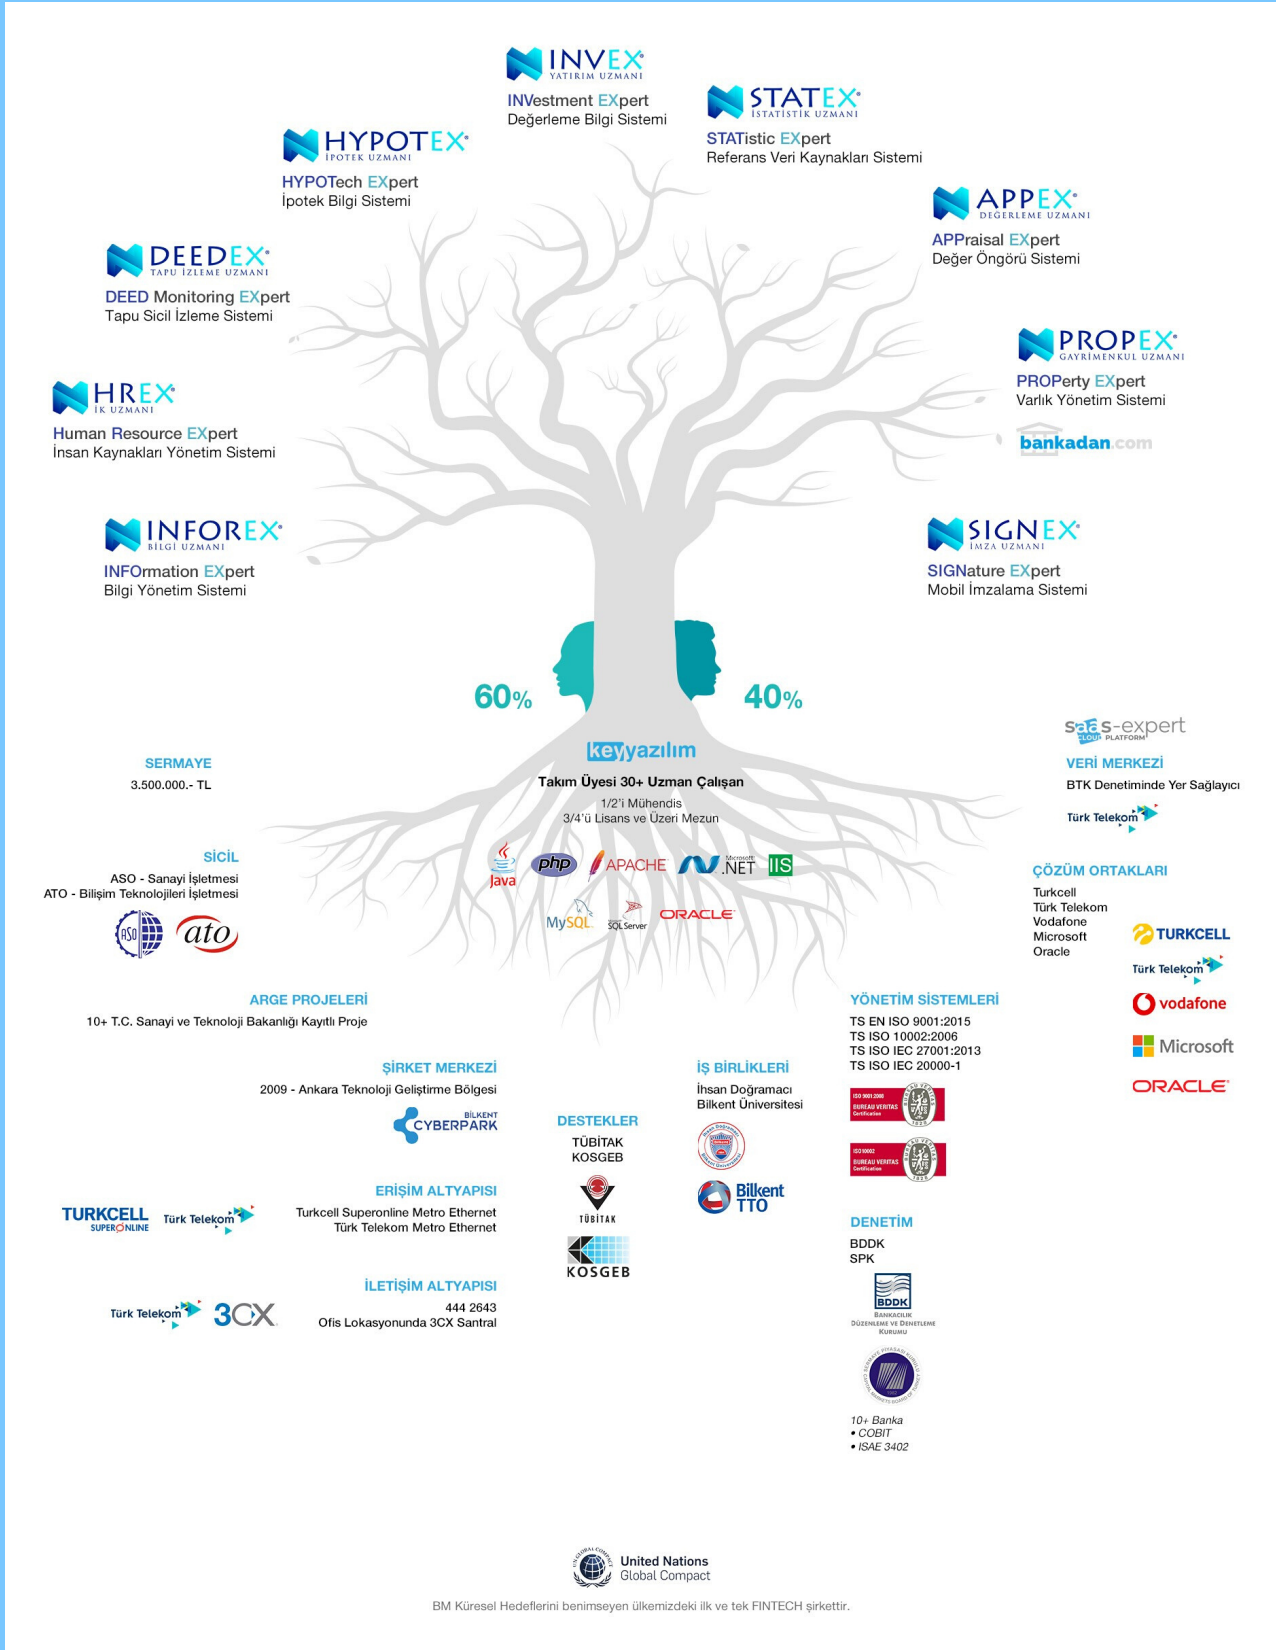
INVEX
YATIRIM UZMANI
INVestment EXpert
Değerleme Bilgi Sistemi

STATEX
İSTATİSTİK UZMANI
STATistic EXpert
Referans Veri Kaynakları Sistemi

HYPOTEX
İPOTEK UZMANI
HYPOTech EXpert
İpotek Bilgi Sistemi

APPEX
DEĞERLEME UZMANI
APPraisal EXpert
Değer Öngörü Sistemi

DEEDEX
TAPU İZLEME UZMANI
DEED Monitoring EXpert
Tapu Sicil İzleme Sistemi

PROPEX
GAYRİMENKUL UZMANI
PROPerty EXpert
Varlık Yönetim Sistemi

bankadan.com

HREX
İK UZMANI
Human Resource EXpert
İnsan Kaynakları Yönetim Sistemi

INFOREX
BİLGİ UZMANI
INFOrmation EXpert
Bilgi Yönetim Sistemi

SIGNEX
İMZA UZMANI
SIGNature EXpert
Mobil İmzalama Sistemi

60%

40%

keyyazılım
Takım Üyesi 30+ Uzman Çalışan
1/2'i Mühendis
3/4'ü Lisans ve Üzeri Mezun

Java php APACHE Microsoft .NET IIS
MySQL SQL Server ORACLE

SERMAYE
3.500.000.- TL

SİCİL
ASO - Sanayi İşletmesi
ATO - Bilişim Teknolojileri İşletmesi
ASO ato

saas-expert
CLOUD PLATFORM
VERİ MERKEZİ
BTK Denetiminde Yer Sağlayıcı
Türk Telekom

ÇÖZÜM ORTAKLARI
Turkcell
Türk Telekom
Vodafone
Microsoft
Oracle
TURKCELL
Türk Telekom
vodafone
Microsoft
ORACLE

ARGE PROJELERİ
10+ T.C. Sanayi ve Teknoloji Bakanlığı Kayıtlı Proje

YÖNETİM SİSTEMLERİ
TS EN ISO 9001:2015
TS ISO 10002:2006
TS ISO IEC 27001:2013
TS ISO IEC 20000-1

ŞİRKET MERKEZİ
2009 - Ankara Teknoloji Geliştirme Bölgesi
BİLKENT CYBERPARK

İŞ BİRLİKLERİ
İhsan Doğramacı
Bilkent Üniversitesi
Bilkent TTO

DESTEKLER
TÜBİTAK
KOSGEB
TÜBİTAK
KOSGEB

ERİŞİM ALTYAPISI
Turkcell Superonline Metro Ethernet
Türk Telekom Metro Ethernet
TURKCELL SUPERONLINE
Türk Telekom

DENETİM
BDDK
SPK
BDDK
BANKACILIK DÜZENLEME VE DENETLEME KURUMU

İLETİŞİM ALTYAPISI
444 2643
Ofis Lokasyonunda 3CX Santral
Türk Telekom 3CX

10+ Banka
• COBIT
• ISAE 3402

United Nations
Global Compact

BM Küresel Hedeflerini benimseyen ülkemizdeki ilk ve tek FINTECH şirkettir.